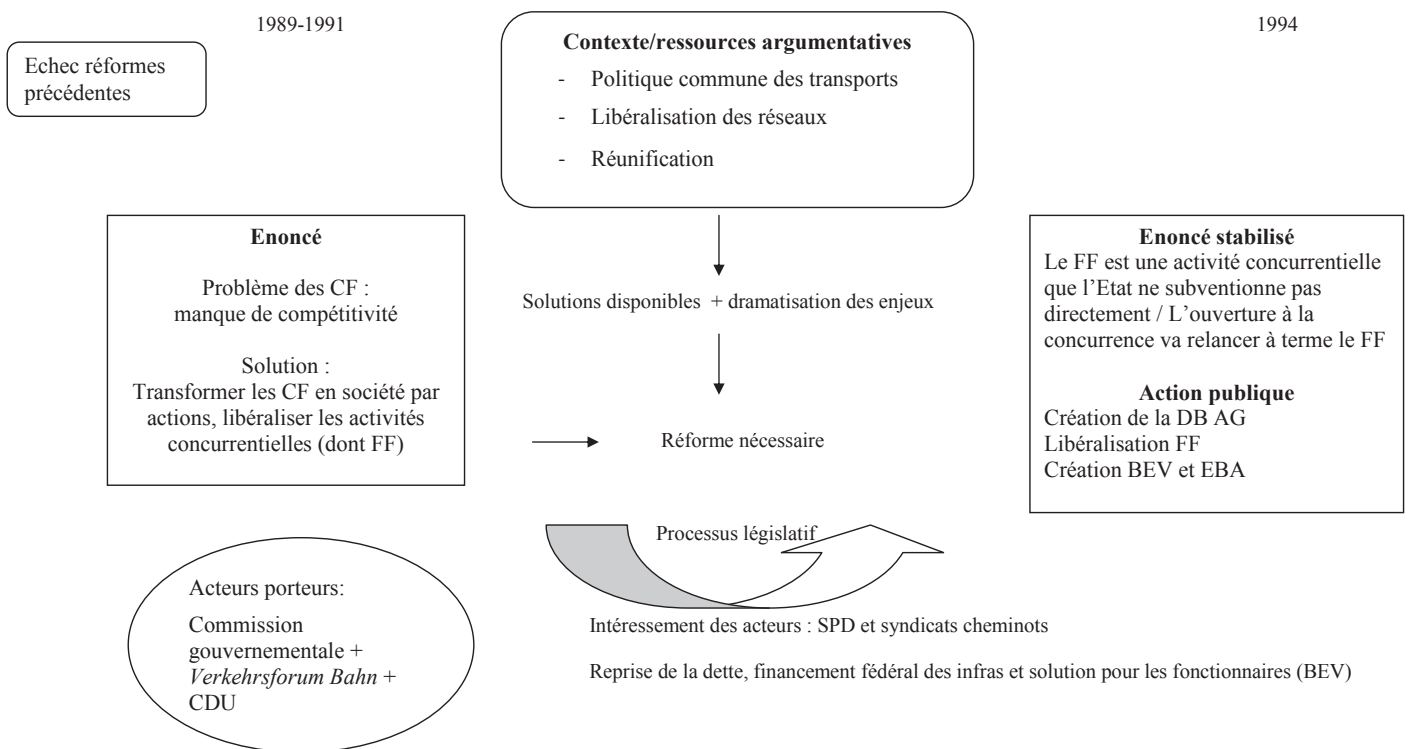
1989-1991

Echec réformes précédentes

Contexte/ressources argumentatives

- Politique commune des transports
- Libéralisation des réseaux
- Réunification

1994

Enoncé

Problème des CF : manque de compétitivité

Solution : Transformer les CF en société par actions, libéraliser les activités concurrentielles (dont FF)

Solutions disponibles + dramatisation des enjeux

Réforme nécessaire

Enoncé stabilisé
Le FF est une activité concurrentielle que l'Etat ne subventionne pas directement / L'ouverture à la concurrence va relancer à terme le FF

Action publique
Création de la DB AG
Libéralisation FF
Création BEV et EBA

Processus législatif

Acteurs porteurs:

Commission gouvernementale + *Verkehrsforum Bahn* + CDU

Intéressement des acteurs : SPD et syndicats cheminots

Reprise de la dette, financement fédéral des infras et solution pour les fonctionnaires (BEV)